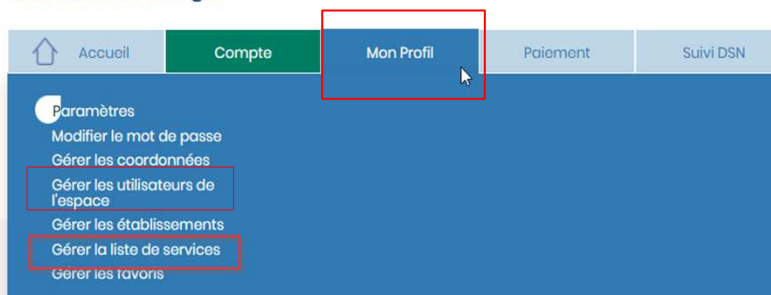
Accueil Compte Mon Profil Paiement Suivi DSN

Paramètres
Modifier le mot de passe
Gérer les coordonnées
Gérer les utilisateurs de l'espace
Gérer les établissements
Gérer la liste de services
Gérer les favoris